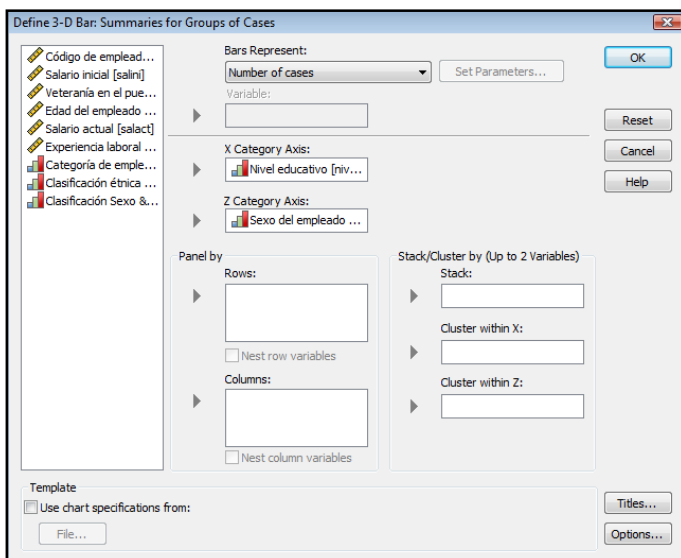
Define 3-D Bar: Summaries for Groups of Cases

Código de emplead...
Salario inicial [salini]
Veteranía en el pue...
Edad del empleado ...
Salario actual [salact]
Experiencia laboral ...
Categoría de emple...
Clasificación étnica ...
Clasificación Sexo &...

Bars Represent:
Number of cases
Set Parameters...
Variable:

X Category Axis:
Nivel educativo [niv...

Z Category Axis:
Sexo del empleado ...

Panel by
Rows:
Nest row variables
Columns:
Nest column variables

Stack/Cluster by (Up to 2 Variables)
Stack:
Cluster within X:
Cluster within Z:

OK
Reset
Cancel
Help

Template
Use chart specifications from:
File...

Titles...
Options...